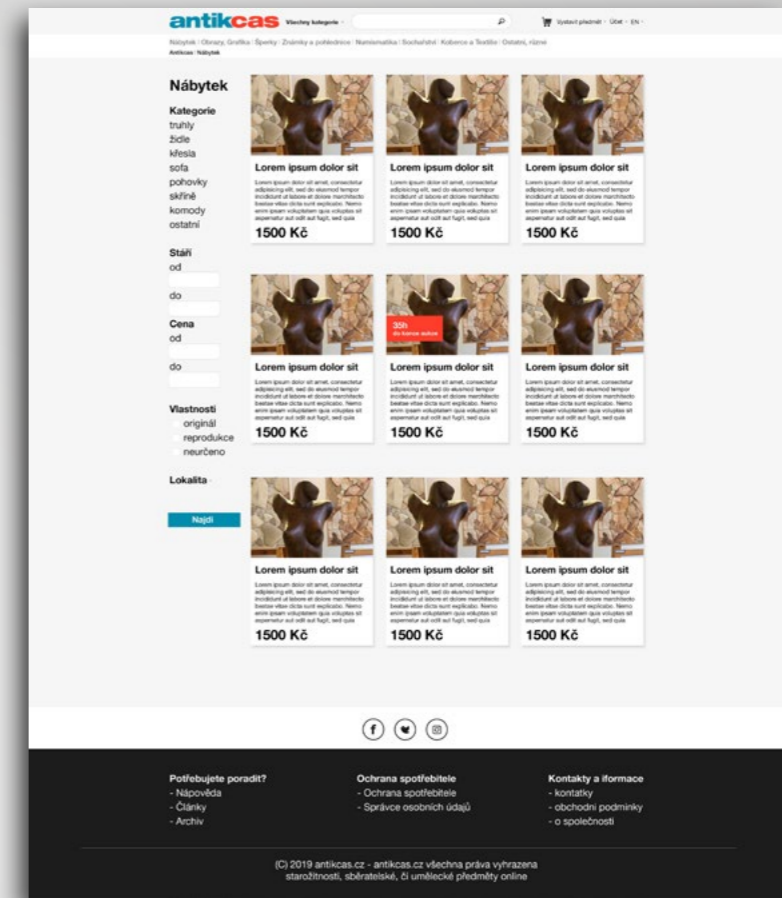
antikcas Všechny kategorie

Vystavit předmět · Účet · EN

Nábytek | Obrazy, Grafika | Šperky | Známky a pohlednice | Numismatika | Sochařství | Koberce a Textilie | Ostatní, různé

Antikcas / Nábytek

Nábytek

Kategorie
truhly
židle
křesla
sofa
pohovky
skříně
komody
ostatní

Stáří
od
do

Cena
od
do

Vlastnosti
originál
reprodukce
neurčeno

Lokalita

Najdi

Lorem ipsum dolor sit
Lorem ipsum dolor sit amet, consectetur adipiscing elit, sed do eiusmod tempor incididunt ut labore et dolore marchitecto beatae vitae dicta sunt explicabo. Nemo enim ipsam voluptatem quia voluptas sit aspernatur aut odit aut fugit, sed quia
1500 Kč

Lorem ipsum dolor sit
Lorem ipsum dolor sit amet, consectetur adipiscing elit, sed do eiusmod tempor incididunt ut labore et dolore marchitecto beatae vitae dicta sunt explicabo. Nemo enim ipsam voluptatem quia voluptas sit aspernatur aut odit aut fugit, sed quia
1500 Kč

Lorem ipsum dolor sit
Lorem ipsum dolor sit amet, consectetur adipiscing elit, sed do eiusmod tempor incididunt ut labore et dolore marchitecto beatae vitae dicta sunt explicabo. Nemo enim ipsam voluptatem quia voluptas sit aspernatur aut odit aut fugit, sed quia
1500 Kč

Lorem ipsum dolor sit
Lorem ipsum dolor sit amet, consectetur adipiscing elit, sed do eiusmod tempor incididunt ut labore et dolore marchitecto beatae vitae dicta sunt explicabo. Nemo enim ipsam voluptatem quia voluptas sit aspernatur aut odit aut fugit, sed quia
1500 Kč

35h
do konce aukce

Lorem ipsum dolor sit
Lorem ipsum dolor sit amet, consectetur adipiscing elit, sed do eiusmod tempor incididunt ut labore et dolore marchitecto beatae vitae dicta sunt explicabo. Nemo enim ipsam voluptatem quia voluptas sit aspernatur aut odit aut fugit, sed quia
1500 Kč

Lorem ipsum dolor sit
Lorem ipsum dolor sit amet, consectetur adipiscing elit, sed do eiusmod tempor incididunt ut labore et dolore marchitecto beatae vitae dicta sunt explicabo. Nemo enim ipsam voluptatem quia voluptas sit aspernatur aut odit aut fugit, sed quia
1500 Kč

Lorem ipsum dolor sit
Lorem ipsum dolor sit amet, consectetur adipiscing elit, sed do eiusmod tempor incididunt ut labore et dolore marchitecto beatae vitae dicta sunt explicabo. Nemo enim ipsam voluptatem quia voluptas sit aspernatur aut odit aut fugit, sed quia
1500 Kč

Lorem ipsum dolor sit
Lorem ipsum dolor sit amet, consectetur adipiscing elit, sed do eiusmod tempor incididunt ut labore et dolore marchitecto beatae vitae dicta sunt explicabo. Nemo enim ipsam voluptatem quia voluptas sit aspernatur aut odit aut fugit, sed quia
1500 Kč

Lorem ipsum dolor sit
Lorem ipsum dolor sit amet, consectetur adipiscing elit, sed do eiusmod tempor incididunt ut labore et dolore marchitecto beatae vitae dicta sunt explicabo. Nemo enim ipsam voluptatem quia voluptas sit aspernatur aut odit aut fugit, sed quia
1500 Kč

Potřebujete poradit?
- Nápověda
- Články
- Archiv

Ochrana spotřebitele
- Ochrana spotřebitele
- Správce osobních údajů

Kontakty a iformace
- kontakty
- obchodní podmínky
- o společnosti

(C) 2019 antikcas.cz - antikcas.cz všechna práva vyhrazena
starožitnosti, sběratelské, či umělecké předměty online